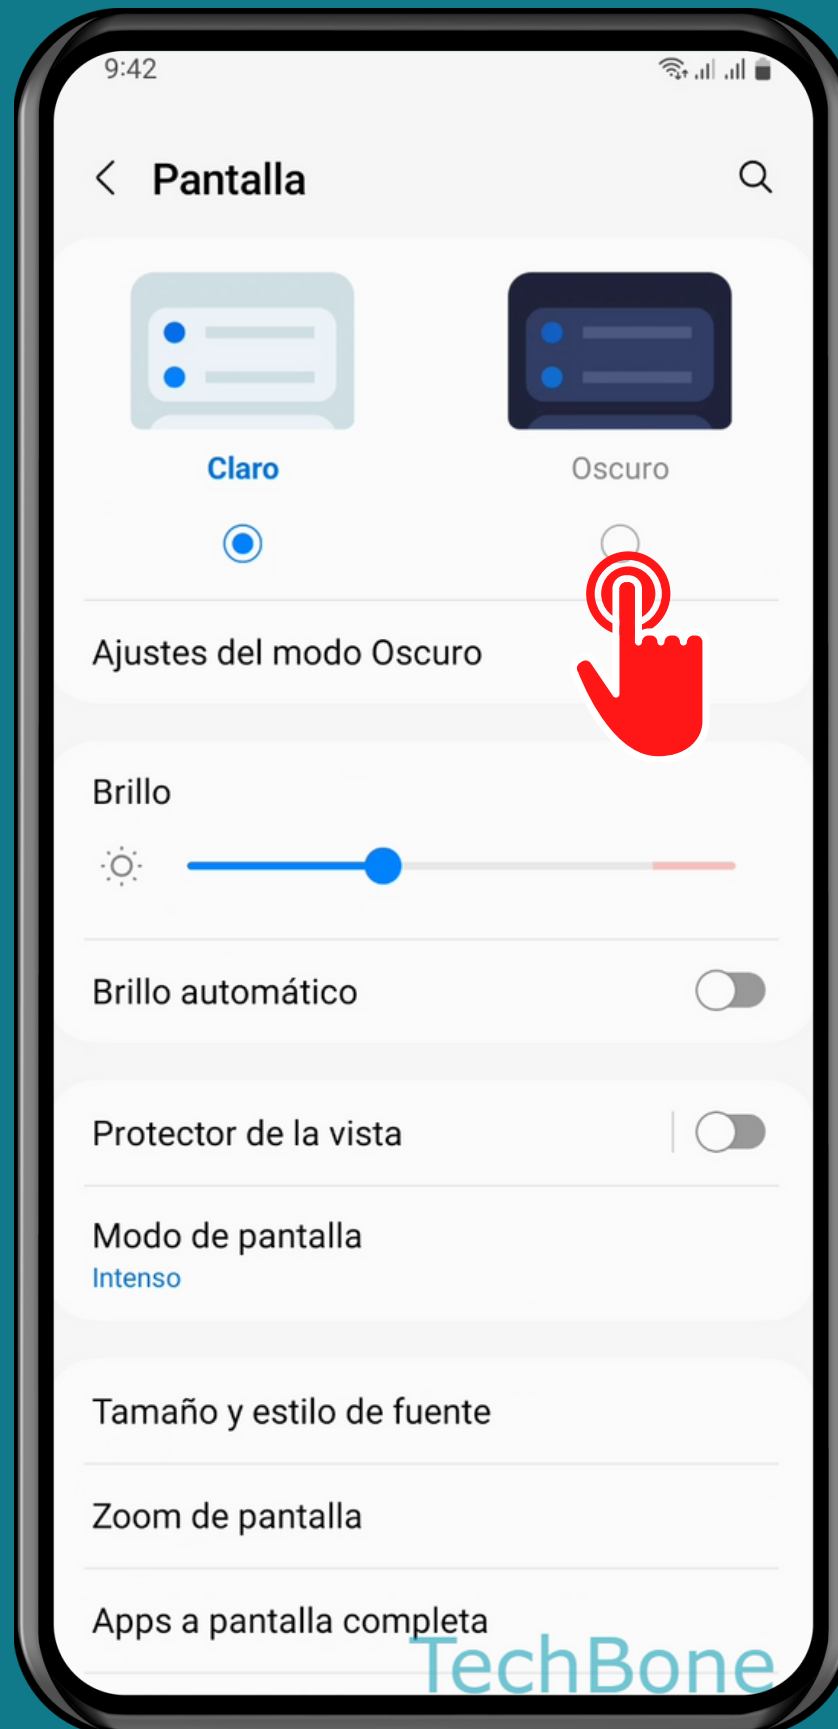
9:42

Pantalla

Claro

Oscuro

Ajustes del modo Oscuro

Brillo

Brillo automático

Protector de la vista

Modo de pantalla
Intenso

Tamaño y estilo de fuente

Zoom de pantalla

Apps a pantalla completa

TechBone